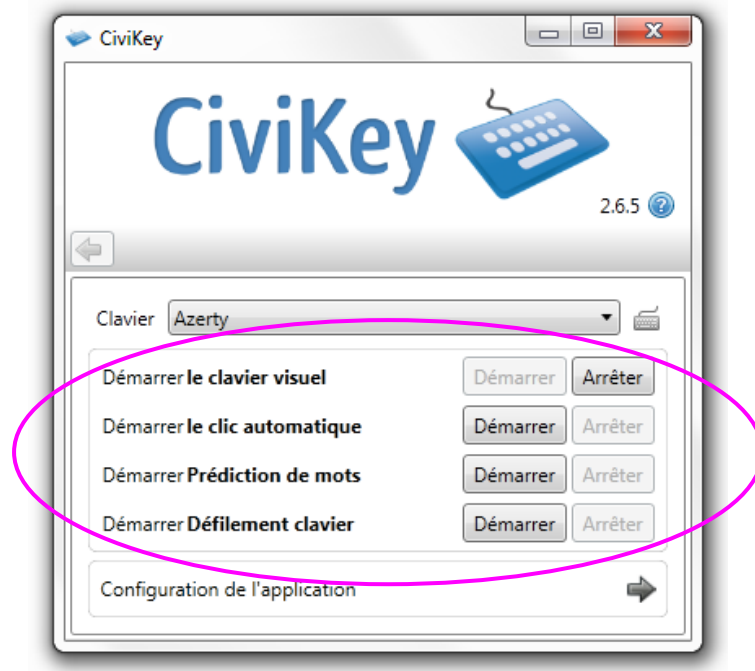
CiviKey

CiviKey

2.6.5

Clavier Azerty

Démarrer **le clavier visuel** Démarrer Arrêter

Démarrer **le clic automatique** Démarrer Arrêter

Démarrer **Prédiction de mots** Démarrer Arrêter

Démarrer **Défilement clavier** Démarrer Arrêter

Configuration de l'application